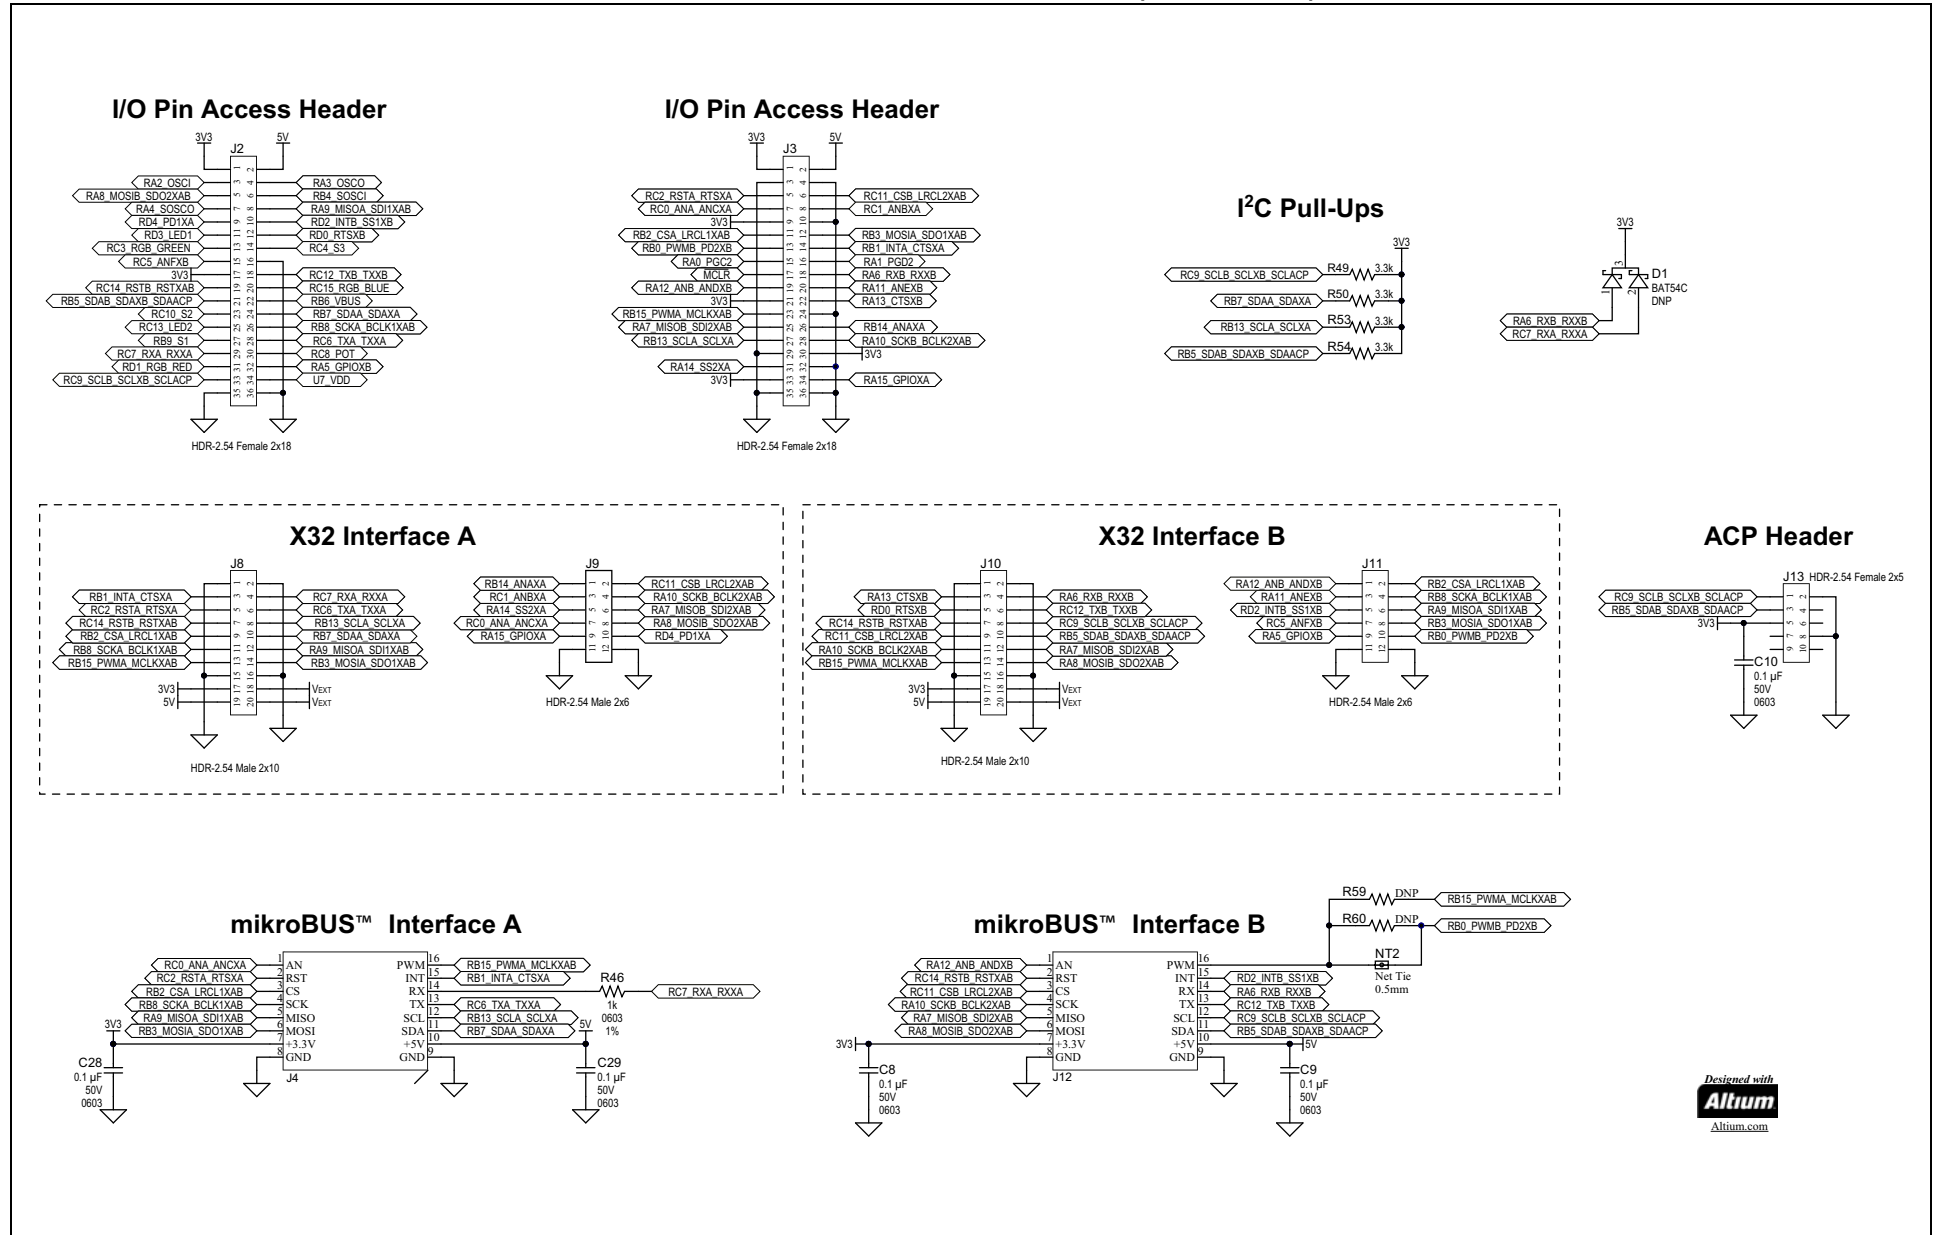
I/O Pin Access Header

3V3 5V
J2
RA2_OSCI
RA8_MOSIB_SDO2XAB
RA4_SOSCO
RD4_PD1XA
RD3_LED1
RC3_RGB_GREEN
RC5_ANFXB
3V3
RC14_RSTB_RSTXAB
RB5_SDAB_SDAXB_SDAACP
RC10_S2
RC13_LED2
RB9_S1
RC7_RXA_RXXA
RD1_RGB_RED
RC9_SCLB_SCLXB_SCLACP
RA3_OSCO
RB4_SOSCI
RA9_MISOA_SDI1XAB
RD2_INTB_SS1XB
RD0_RTSXB
RC4_S3
RC12_TXB_TXXB
RC15_RGB_BLUE
RB6_VBUS
RB7_SDAA_SDAXA
RB8_SCKA_BCLK1XAB
RC6_TXA_TXXA
RC8_POT
RA5_GPIOXB
U7_VDD
HDR-2.54 Female 2x18

I/O Pin Access Header

3V3 5V
J3
RC2_RSTA_RTSXA
RC0_ANA_ANCXA
3V3
RB2_CSA_LRCL1XAB
RB0_PWMB_PD2XB
RA0_PGC2
MCLR
RA12_ANB_ANDXB
3V3
RB15_PWMA_MCLKXAB
RA7_MISOB_SDI2XAB
RB13_SCLA_SCLXA
RA14_SS2XA
3V3
RC11_CSB_LRCL2XAB
RC1_ANBXA
RB3_MOSIA_SDO1XAB
RB1_INTA_CTSXA
RA1_PGD2
RA6_RXB_RXXB
RA11_ANEXB
RA13_CTSXB
RB14_ANAXA
RA10_SCKB_BCLK2XAB
3V3
RA15_GPIOXA
HDR-2.54 Female 2x18

I$^2$C Pull-Ups

3V3
RC9_SCLB_SCLXB_SCLACP R49 3.3k
RB7_SDAA_SDAXA R50 3.3k
RB13_SCLA_SCLXA R53 3.3k
RB5_SDAB_SDAXB_SDAACP R54 3.3k

3V3
D1
BAT54C
DNP
RA6_RXB_RXXB
RC7_RXA_RXXA

X32 Interface A

J8
RB1_INTA_CTSXA
RC2_RSTA_RTSXA
RC14_RSTB_RSTXAB
RB2_CSA_LRCL1XAB
RB8_SCKA_BCLK1XAB
RB15_PWMA_MCLKXAB
3V3
5V
RC7_RXA_RXXA
RC6_TXA_TXXA
RB13_SCLA_SCLXA
RB7_SDAA_SDAXA
RA9_MISOA_SDI1XAB
RB3_MOSIA_SDO1XAB
VEXT
VEXT
HDR-2.54 Male 2x10

J9
RB14_ANAXA
RC1_ANBXA
RA14_SS2XA
RC0_ANA_ANCXA
RA15_GPIOXA
RC11_CSB_LRCL2XAB
RA10_SCKB_BCLK2XAB
RA7_MISOB_SDI2XAB
RA8_MOSIB_SDO2XAB
RD4_PD1XA
HDR-2.54 Male 2x6

X32 Interface B

J10
RA13_CTSXB
RD0_RTSXB
RC14_RSTB_RSTXAB
RC11_CSB_LRCL2XAB
RA10_SCKB_BCLK2XAB
RB15_PWMA_MCLKXAB
3V3
5V
RA6_RXB_RXXB
RC12_TXB_TXXB
RC9_SCLB_SCLXB_SCLACP
RB5_SDAB_SDAXB_SDAACP
RA7_MISOB_SDI2XAB
RA8_MOSIB_SDO2XAB
VEXT
VEXT
HDR-2.54 Male 2x10

J11
RA12_ANB_ANDXB
RA11_ANEXB
RD2_INTB_SS1XB
RC5_ANFXB
RA5_GPIOXB
RB2_CSA_LRCL1XAB
RB8_SCKA_BCLK1XAB
RA9_MISOA_SDI1XAB
RB3_MOSIA_SDO1XAB
RB0_PWMB_PD2XB
HDR-2.54 Male 2x6

ACP Header

J13 HDR-2.54 Female 2x5
RC9_SCLB_SCLXB_SCLACP
RB5_SDAB_SDAXB_SDAACP
3V3
C10
0.1 µF
50V
0603

mikroBUS™ Interface A

RC0_ANA_ANCXA AN
RC2_RSTA_RTSXA RST
RB2_CSA_LRCL1XAB CS
RB8_SCKA_BCLK1XAB SCK
RA9_MISOA_SDI1XAB MISO
RB3_MOSIA_SDO1XAB MOSI
3V3 +3.3V
GND
J4
PWM RB15_PWMA_MCLKXAB
INT RB1_INTA_CTSXA
RX R46 1k 0603 1% RC7_RXA_RXXA
TX RC6_TXA_TXXA
SCL RB13_SCLA_SCLXA
SDA RB7_SDAA_SDAXA
+5V 5V
GND
C28 0.1 µF 50V 0603
C29 0.1 µF 50V 0603

mikroBUS™ Interface B

R59 DNP RB15_PWMA_MCLKXAB
R60 DNP RB0_PWMB_PD2XB
NT2 Net Tie 0.5mm
RA12_ANB_ANDXB AN
RC14_RSTB_RSTXAB RST
RC11_CSB_LRCL2XAB CS
RA10_SCKB_BCLK2XAB SCK
RA7_MISOB_SDI2XAB MISO
RA8_MOSIB_SDO2XAB MOSI
3V3 +3.3V
GND
J12
PWM
INT RD2_INTB_SS1XB
RX RA6_RXB_RXXB
TX RC12_TXB_TXXB
SCL RC9_SCLB_SCLXB_SCLACP
SDA RB5_SDAB_SDAXB_SDAACP
+5V 5V
GND
C8 0.1 µF 50V 0603
C9 0.1 µF 50V 0603

Designed with
Altium
Altium.com